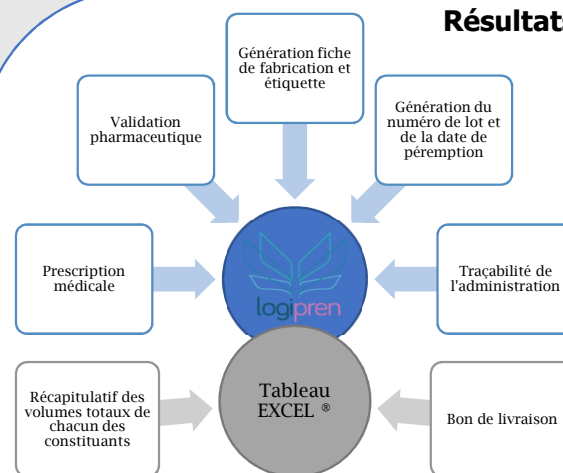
Résultats

Génération fiche de fabrication et étiquette

Validation pharmaceutique

Génération du numéro de lot et de la date de péremption

Prescription médicale

logipren

Traçabilité de l'administration

Tableau EXCEL ®

Récapitulatif des volumes totaux de chacun des constituants

Bon de livraison